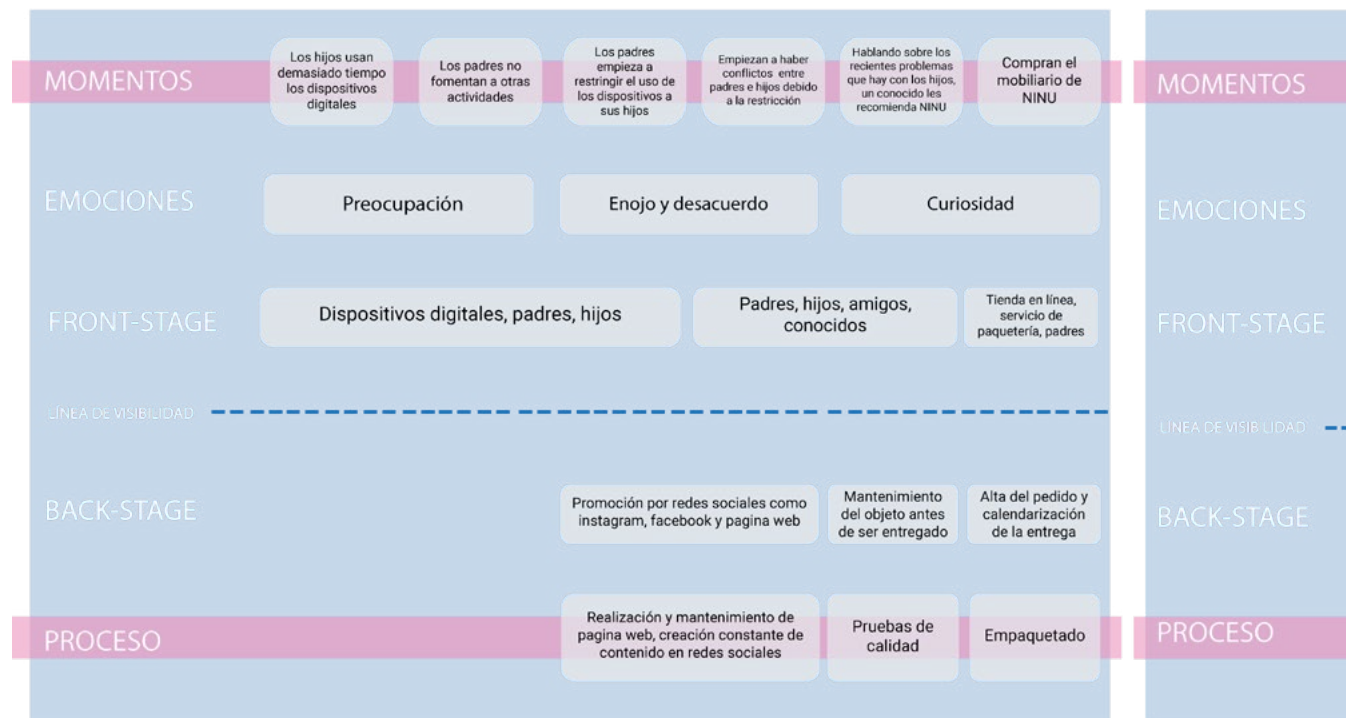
MOMENTOS

Los hijos usan demasiado tiempo los dispositivos digitales

Los padres no fomentan a otras actividades

Los padres empieza a restringir el uso de los dispositivos a sus hijos

Empiezan a haber conflictos entre padres e hijos debido a la restricción

Hablando sobre los recientes problemas que hay con los hijos, un conocido les recomienda NINU

Compran el mobiliario de NINU

EMOCIONES

Preocupación

Enojo y desacuerdo

Curiosidad

FRONT-STAGE

Dispositivos digitales, padres, hijos

Padres, hijos, amigos, conocidos

Tienda en línea, servicio de paquetería, padres

LÍNEA DE VISIBILIDAD

BACK-STAGE

Promoción por redes sociales como instagram, facebook y pagina web

Mantenimiento del objeto antes de ser entregado

Alta del pedido y calendarización de la entrega

PROCESO

Realización y mantenimiento de pagina web, creación constante de contenido en redes sociales

Pruebas de calidad

Empaquetado

MOMENTOS

EMOCIONES

FRONT-STAGE

LÍNEA DE VISIBILIDAD

BACK-STAGE

PROCESO